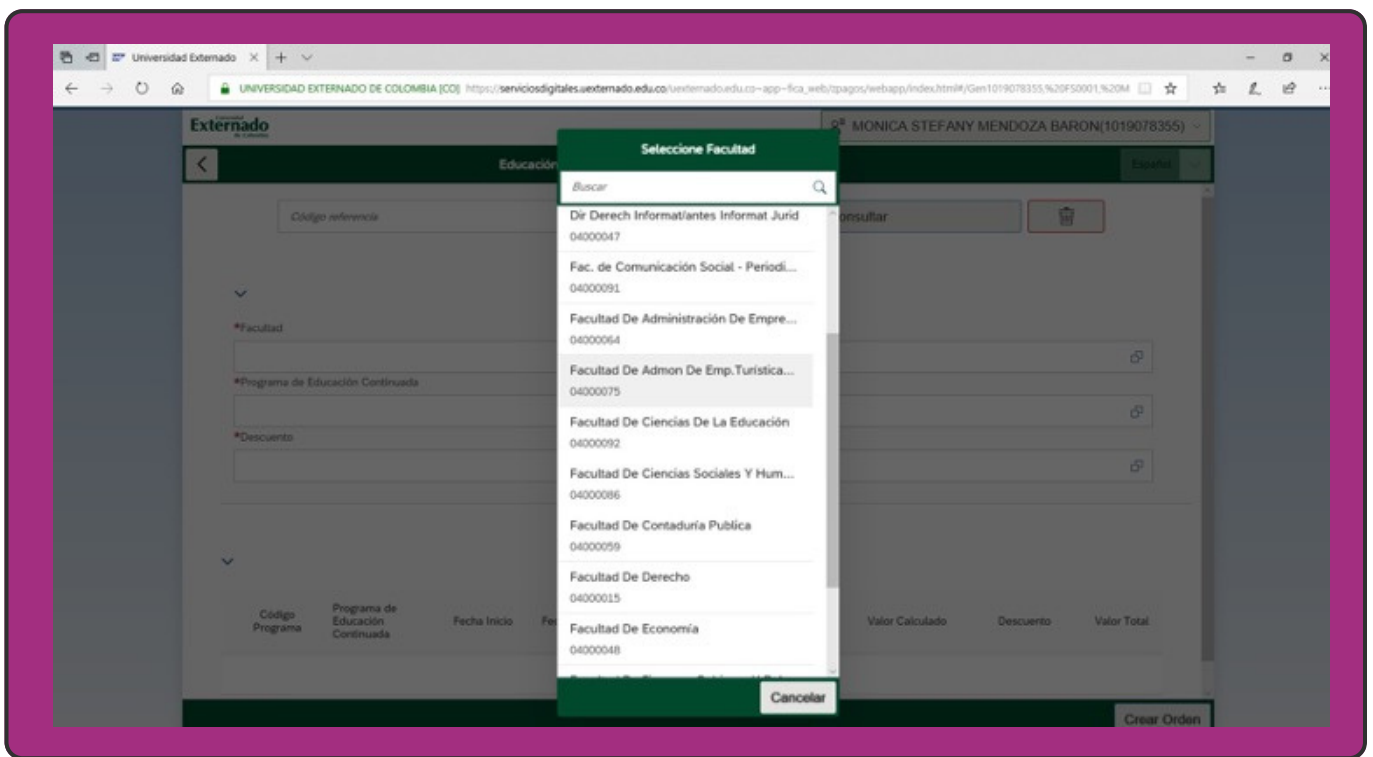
Universidad Externado × +

UNIVERSIDAD EXTERNADO DE COLOMBIA [CO] https://serviciosdigitales.uexternado.edu.co/uexternado.edu.co~app~fica_web/zpagos/webapp/index.html#/Gen1019078355,%20FS0001,%20M

Externado

MONICA STEFANY MENDOZA BARON(1019078355)

Educación

Español

Código referencia

Consultar

*Facultad

*Programa de Educación Continuada

*Descuento

Código Programa | Programa de Educación Continuada | Fecha Inicio | Fe | Valor Calculado | Descuento | Valor Total

Crear Orden

Seleccione Facultad

Buscar

Dir Derech Informat/antes Informat Jurid
04000047

Fac. de Comunicación Social - Periodi...
04000091

Facultad De Administración De Empre...
04000064

Facultad De Admon De Emp.Turística...
04000075

Facultad De Ciencias De La Educación
04000092

Facultad De Ciencias Sociales Y Hum...
04000086

Facultad De Contaduría Publica
04000059

Facultad De Derecho
04000015

Facultad De Economía
04000048

Cancelar